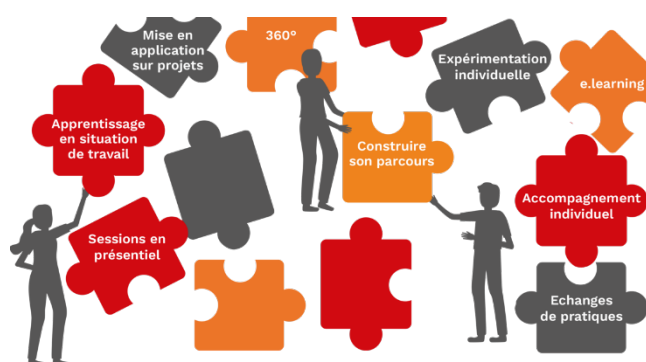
Mise en application sur projets

360°

Expérimentation individuelle

e.learning

Apprentissage en situation de travail

Construire son parcours

Accompagnement individuel

Sessions en présentiel

Echanges de pratiques